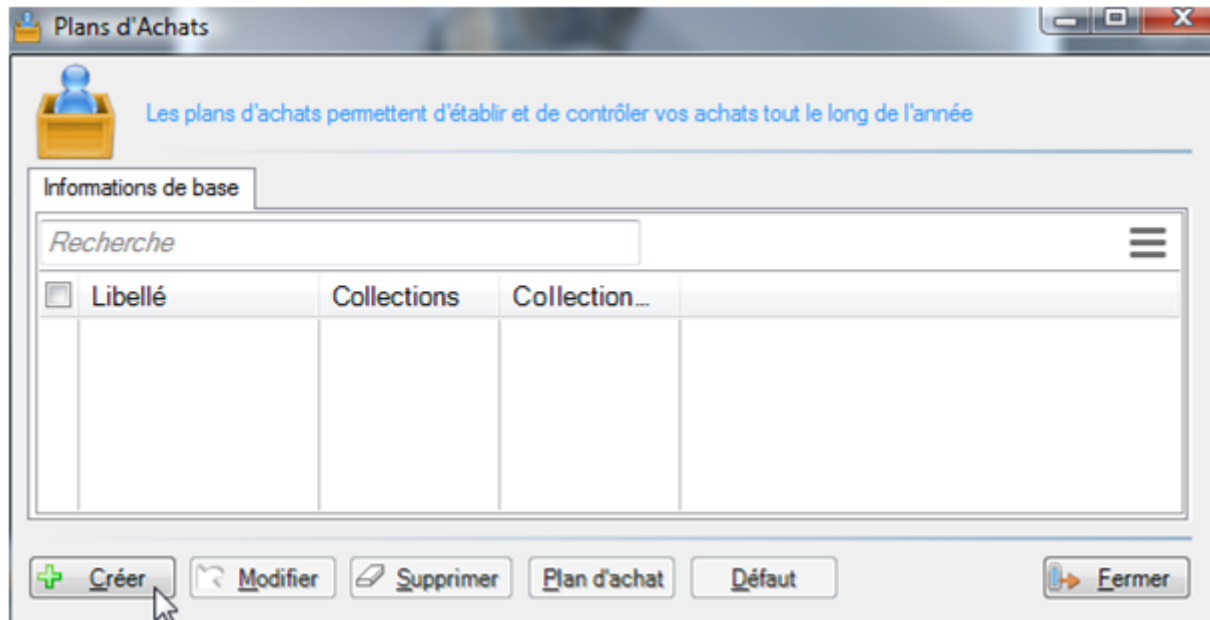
Plans d'Achats

Les plans d'achats permettent d'établir et de contrôler vos achats tout le long de l'année

Informations de base

Recherche

| | Libellé | Collections | Collection... |
|---|---|---|---|
| | | | |

Créer  Modifier  Supprimer  Plan d'achat  Défaut  Fermer